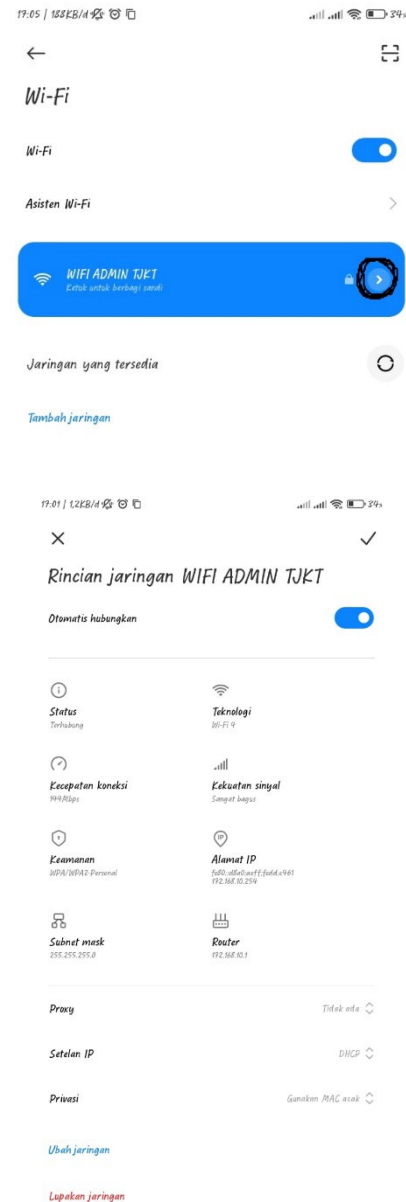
17:05 | 188KB/d 34

←

Wi-Fi

Wi-Fi

Asisten Wi-Fi

WIFI ADMIN TJKT
Ketuk untuk berbagi sandi

Jaringan yang tersedia

Tambah jaringan

17:01 | 1,2KB/d 34

×

Rincian jaringan WIFI ADMIN TJKT

Otomatis hubungkan

Status
Terhubung

Teknologi
Wi-Fi 4

Kecepatan koneksi
144Mbps

Kekuatan sinyal
Sangat bagus

Keamanan
WPA/WPA2-Personal

Alamat IP
fe80::a8a0:acff:fedd:a461
192.168.10.254

Subnet mask
255.255.255.0

Router
192.168.10.1

Proxy
Tidak ada

Setelan IP
DHCP

Privasi
Gunakan MAC acak

Ubah jaringan

Lupakan jaringan